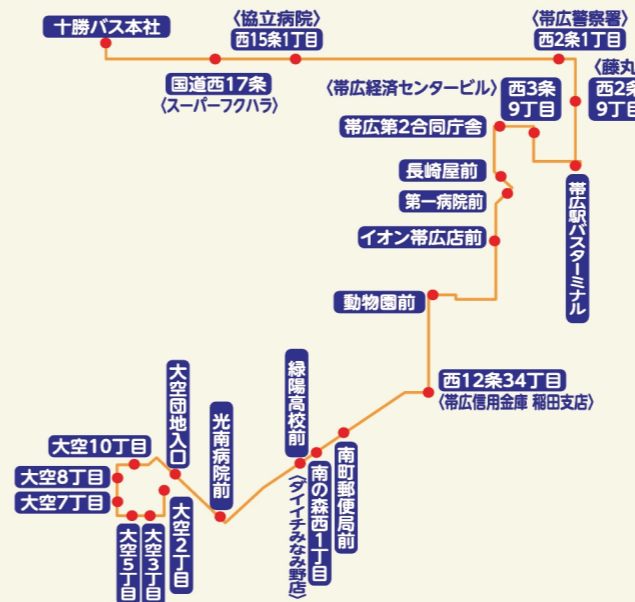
十勝バス本社
〈協立病院〉
西15条1丁目
国道西17条
〈スーパーフクハラ〉
〈帯広警察署〉
西2条1丁目
〈藤丸
西2条
9丁目
〈帯広経済センタービル〉
西3条
9丁目
帯広第2合同庁舎
帯広駅バスターミナル
長崎屋前
第一病院前
イオン帯広店前
動物園前
西12条34丁目
〈帯広信用金庫 稲田支店〉
緑陽高校前
南町郵便局前
南の森西1丁目
〈ダイイチみなみ野店〉
光南病院前
大空団地入口
大空10丁目
大空8丁目
大空7丁目
大空5丁目
大空3丁目
大空2丁目